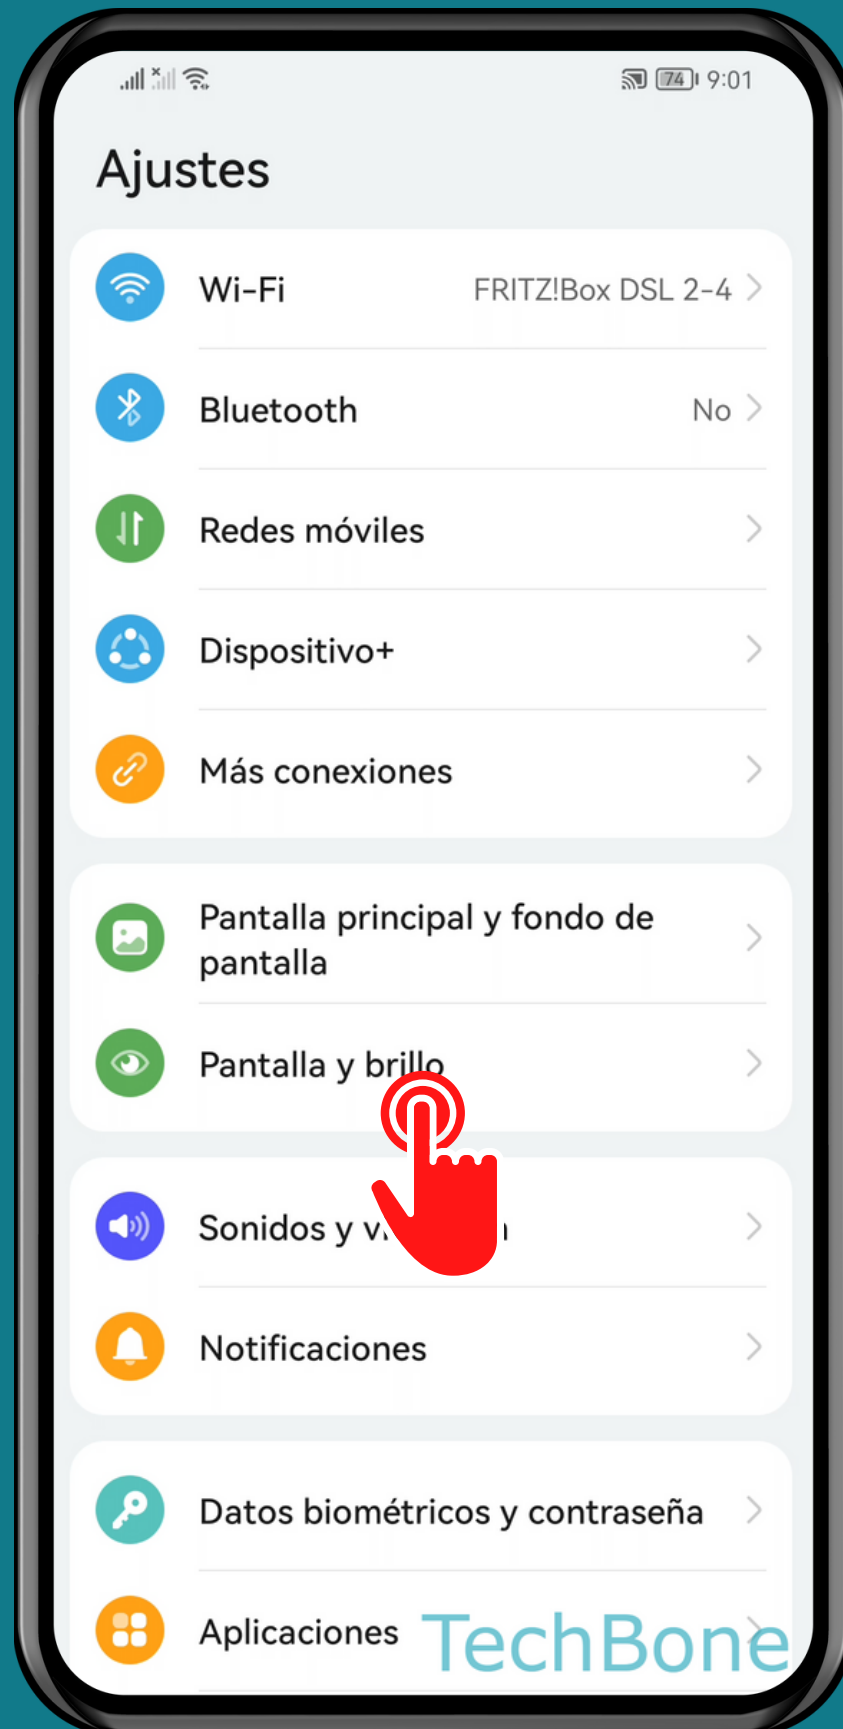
74 9:01

Ajustes

Wi-Fi FRITZ!Box DSL 2-4

Bluetooth No

Redes móviles

Dispositivo+

Más conexiones

Pantalla principal y fondo de pantalla

Pantalla y brillo

Sonidos y vi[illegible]

Notificaciones

Datos biométricos y contraseña

Aplicaciones

TechBone